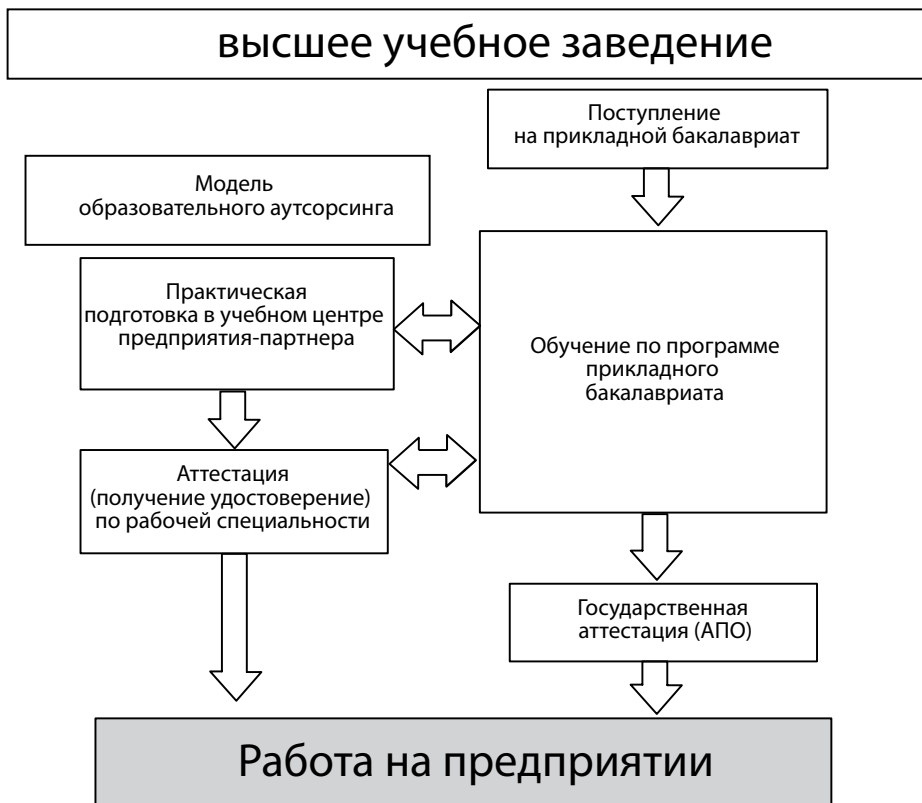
высшее учебное заведение

Поступление на прикладной бакалавриат

Модель образовательного аутсорсинга

Практическая подготовка в учебном центре предприятия-партнера

Обучение по программе прикладного бакалавриата

Аттестация (получение удостоверение) по рабочей специальности

Государственная аттестация (АПО)

Работа на предприятии